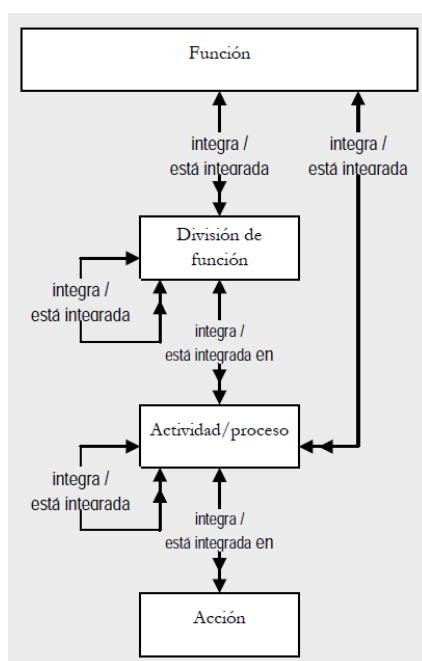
Función

integra / está integrada

integra / está integrada

División de función

integra / está integrada

integra / está integrada en

Actividad/proceso

integra / está integrada

integra / está integrada en

Acción